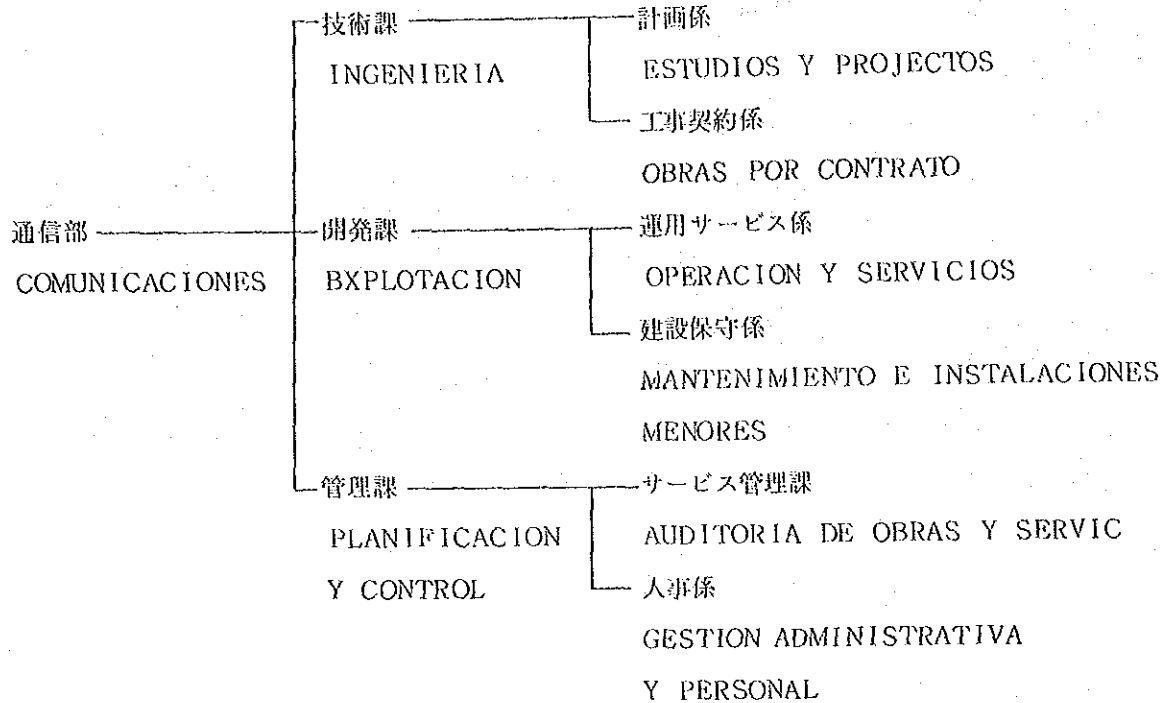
通信部
COMUNICACIONES

技術課
INGENIERIA

計画係
ESTUDIOS Y PROJECTOS

工事契約係
OBRAS POR CONTRATO

開発課
BXPLOTACION

運用サービス係
OPERACION Y SERVICIOS

建設保守係
MANTENIMIENTO E INSTALACIONES MENORES

管理課
PLANIFICACION Y CONTROL

サービス管理課
AUDITORIA DE OBRAS Y SERVIC

人事係
GESTION ADMINISTRATIVA Y PERSONAL